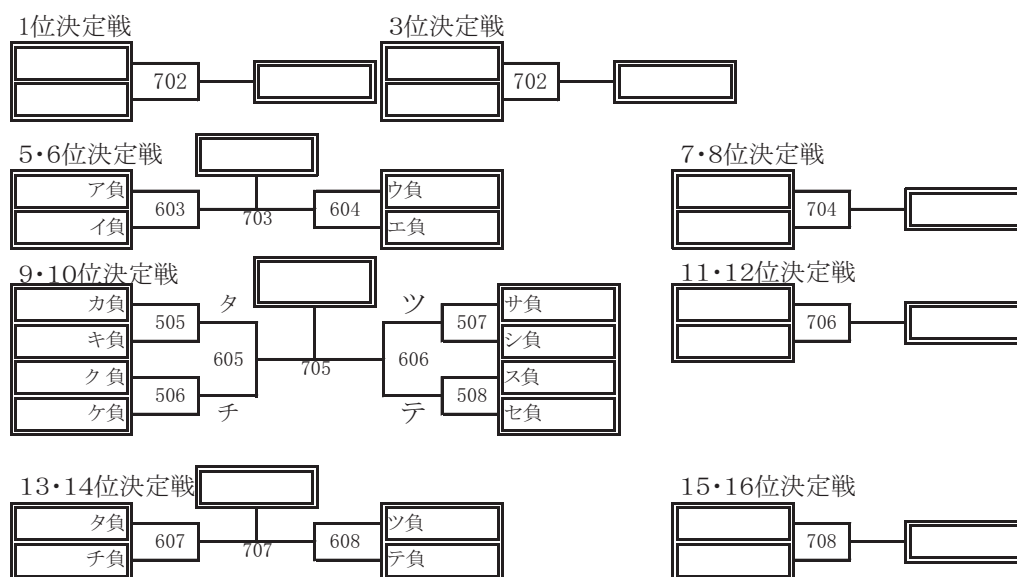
1位決定戦

702

3位決定戦

702

5･6位決定戦

ア負
イ負
603
703
604
ウ負
エ負

7･8位決定戦

704

9･10位決定戦

カ負
キ負
ク 負
ケ負
505
506
タ
チ
605
705
606
ツ
テ
507
508
サ負
シ負
ス負
セ負

11･12位決定戦

706

13･14位決定戦

タ負
チ負
607
707
608
ツ負
テ負

15･16位決定戦

708